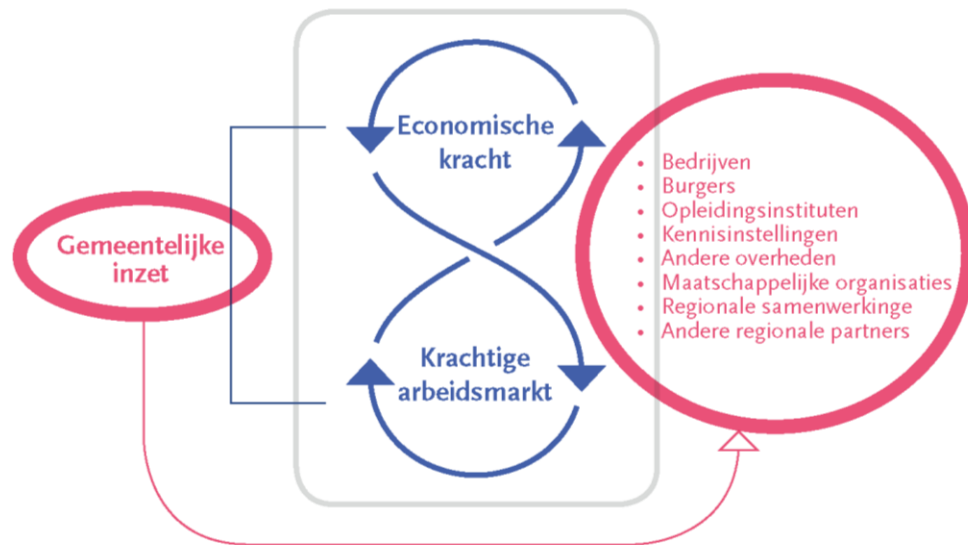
Gemeentelijke inzet

Economische kracht

Krachtige arbeidsmarkt

- Bedrijven
- Burgers
- Opleidingsinstituten
- Kennisinstellingen
- Andere overheden
- Maatschappelijke organisaties
- Regionale samenwerkinge
- Andere regionale partners